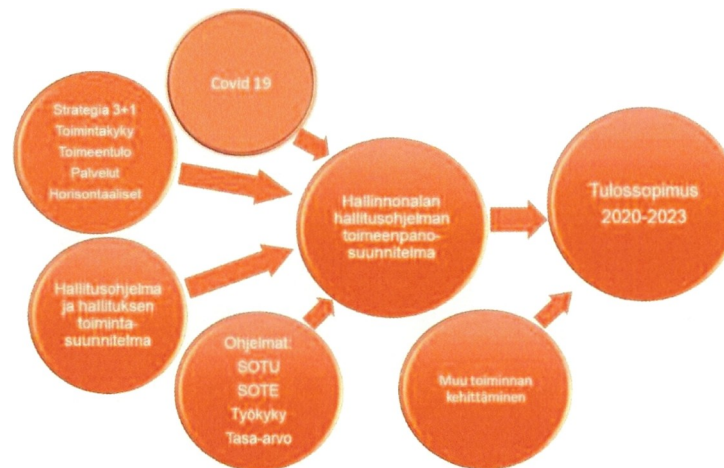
Covid 19

Strategia 3+1
Toimintakyky
Toimeentulo
Palvelut
Horisontaaliset

Hallitusohjelma ja hallituksen toimintasuunnitelma

Hallinnonalan hallitusohjelman toimeenpanosuunnitelma

Ohjelmat:
SOTU
SOTE
Työkyky
Tasa-arvo

Muu toiminnan kehittäminen

Tulossopimus 2020-2023